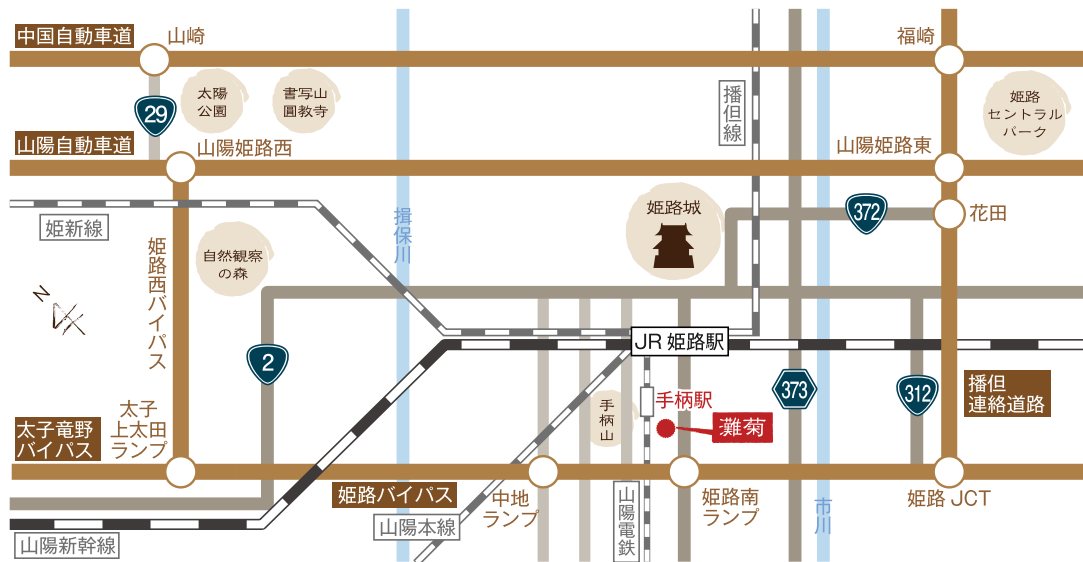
中国自動車道
山崎
福崎
29
太陽公園
書写山圓教寺
播但線
姫路セントラルパーク
山陽自動車道
山陽姫路西
山陽姫路東
372
花田
姫新線
揖保川
姫路城
姫路西バイパス
自然観察の森
N
2
JR 姫路駅
373
312
播但連絡道路
手柄駅
手柄山
灘菊
太子上太田ランプ
太子竜野バイパス
姫路バイパス
中地ランプ
姫路南ランプ
姫路 JCT
山陽本線
山陽電鉄
市川
山陽新幹線